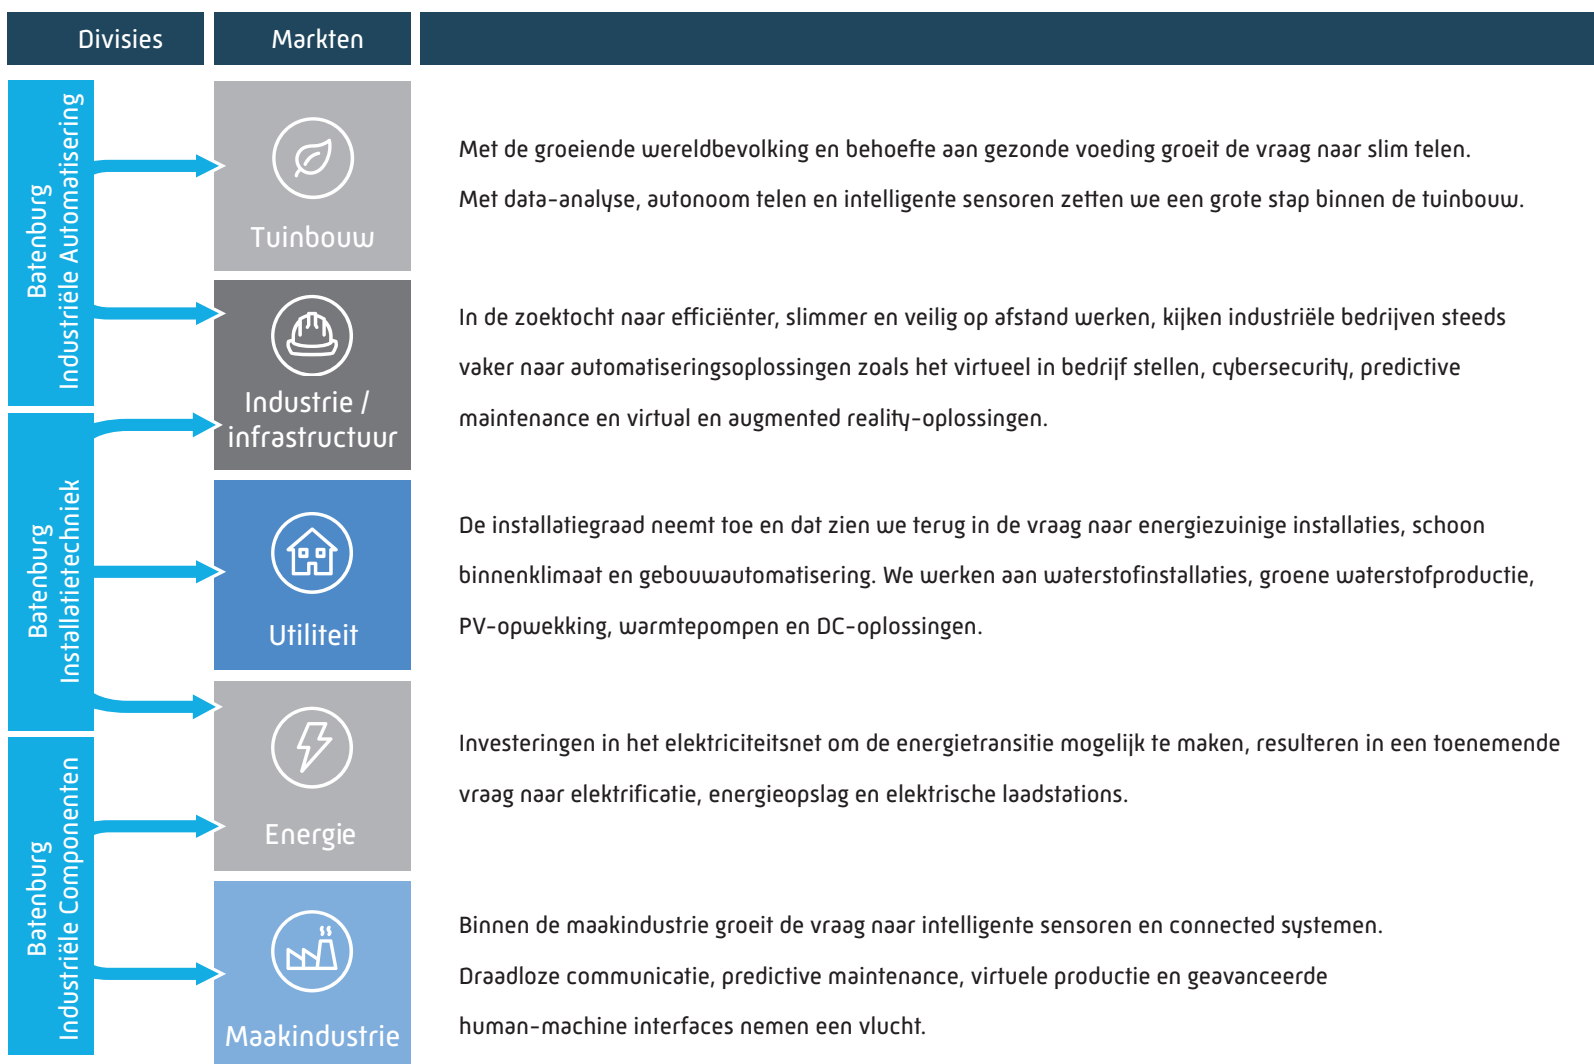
| Divisies | Markten | |
|---|---|---|
| Batenburg Industriële Automatisering | Tuinbouw | Met de groeiende wereldbevolking en behoefte aan gezonde voeding groeit de vraag naar slim telen. Met data-analyse, autonoom telen en intelligente sensoren zetten we een grote stap binnen de tuinbouw. |
| | Industrie / infrastructuur | In de zoektocht naar efficiënter, slimmer en veilig op afstand werken, kijken industriële bedrijven steeds vaker naar automatiseringsoplossingen zoals het virtueel in bedrijf stellen, cybersecurity, predictive maintenance en virtual en augmented reality-oplossingen. |
| Batenburg Installatietechniek | Utiliteit | De installatiegraad neemt toe en dat zien we terug in de vraag naar energiezuinige installaties, schoon binnenklimaat en gebouwautomatisering. We werken aan waterstofinstallaties, groene waterstofproductie, PV-opwekking, warmtepompen en DC-oplossingen. |
| | Energie | Investeringen in het elektriciteitsnet om de energietransitie mogelijk te maken, resulteren in een toenemende vraag naar elektrificatie, energieopslag en elektrische laadstations. |
| Batenburg Industriële Componenten | Maakindustrie | Binnen de maakindustrie groeit de vraag naar intelligente sensoren en connected systemen. Draadloze communicatie, predictive maintenance, virtuele productie en geavanceerde human-machine interfaces nemen een vlucht. |